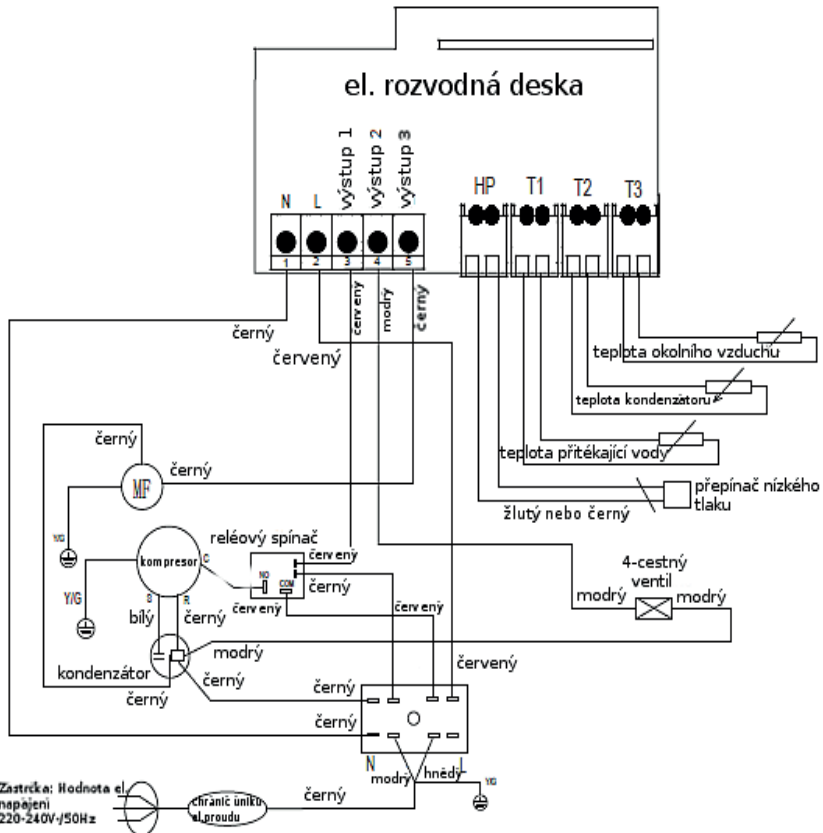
el. rozvodná deska

N L výstup 1 výstup 2 výstup 3

1 2 3 4 5

HP T1 T2 T3

černý

červený

červený

modrý

černý

teplota okolního vzduchu

teplota kondenzátoru

teplota přitékající vody

přepínač nízkého tlaku

žlutý nebo černý

černý

MF

černý

Y/G

kompresor

C

reléový spínač

červený

NO

COM

černý

červený

červený

Y/G

S

R

bílý

černý

4-cestný ventil

modrý

modrý

modrý

kondenzátor

černý

červený

černý

černý

O

černý

N

L

modrý

hnědý

Y/G

Zastrčka: Hodnota el napájení 220-240V-/50Hz

chránič úniku el.proudu

černý